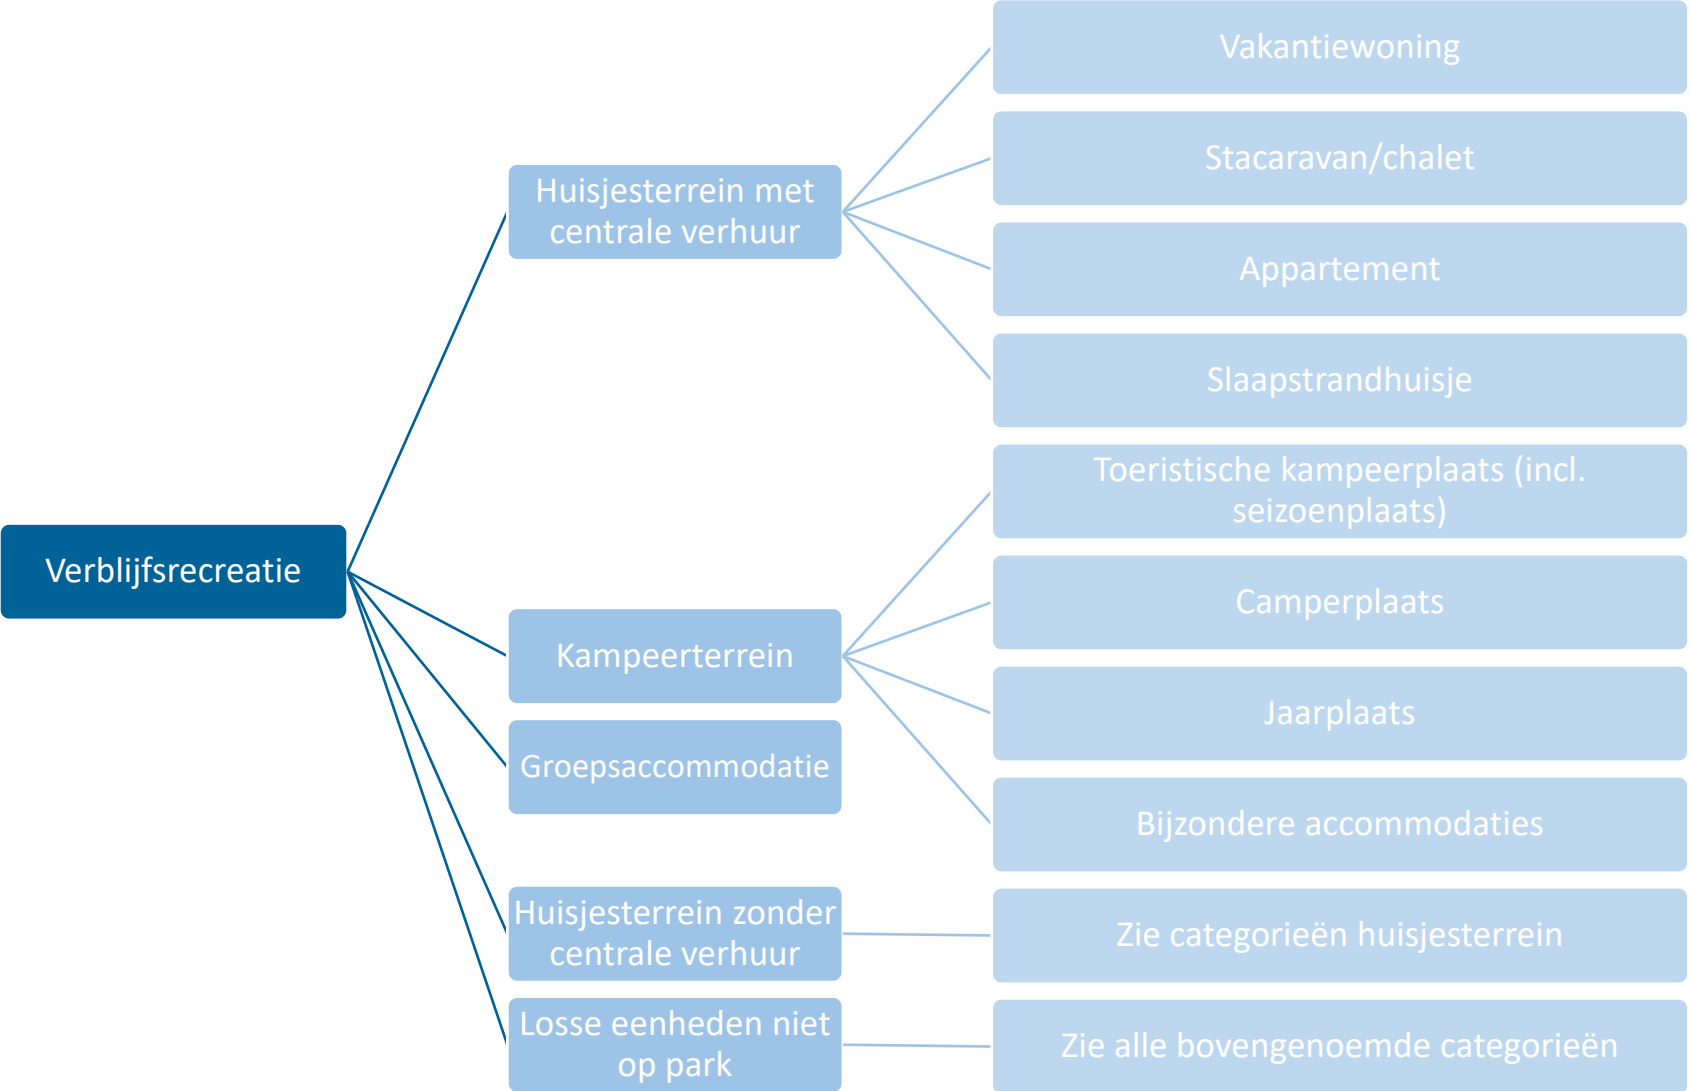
Verblijfsrecreatie

Huisjesterrein met centrale verhuur

Vakantiewoning

Stacaravan/chalet

Appartement

Slaapstrandhuisje

Kampeerterrein

Toeristische kampeerplaats (incl. seizoenplaats)

Camperplaats

Jaarplaats

Bijzondere accommodaties

Groepsaccommodatie

Huisjesterrein zonder centrale verhuur

Zie categorieën huisjesterrein

Losse eenheden niet op park

Zie alle bovengenoemde categorieën